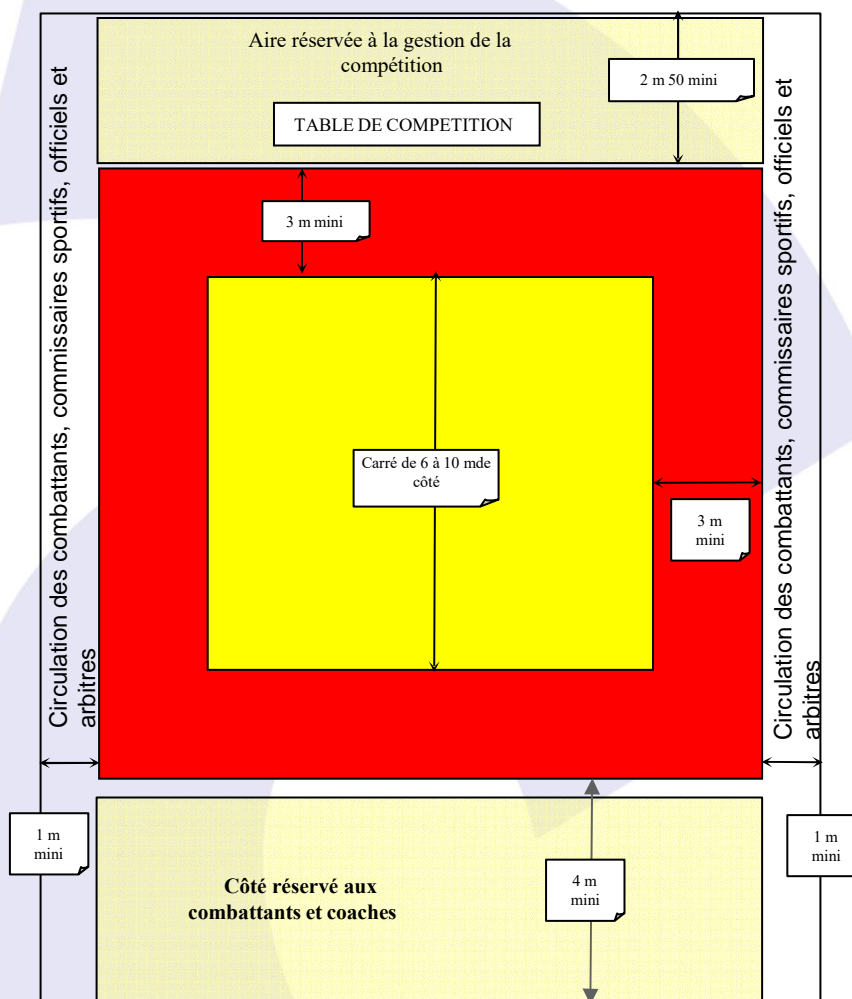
Aire réservée à la gestion de la compétition

2 m 50 mini

TABLE DE COMPETITION

Circulation des combattants, commissaires sportifs, officiels et arbitres

Circulation des combattants, commissaires sportifs, officiels et arbitres

3 m mini

Carré de 6 à 10 mde côté

3 m mini

1 m mini

1 m mini

Côté réservé aux combattants et coaches

4 m mini